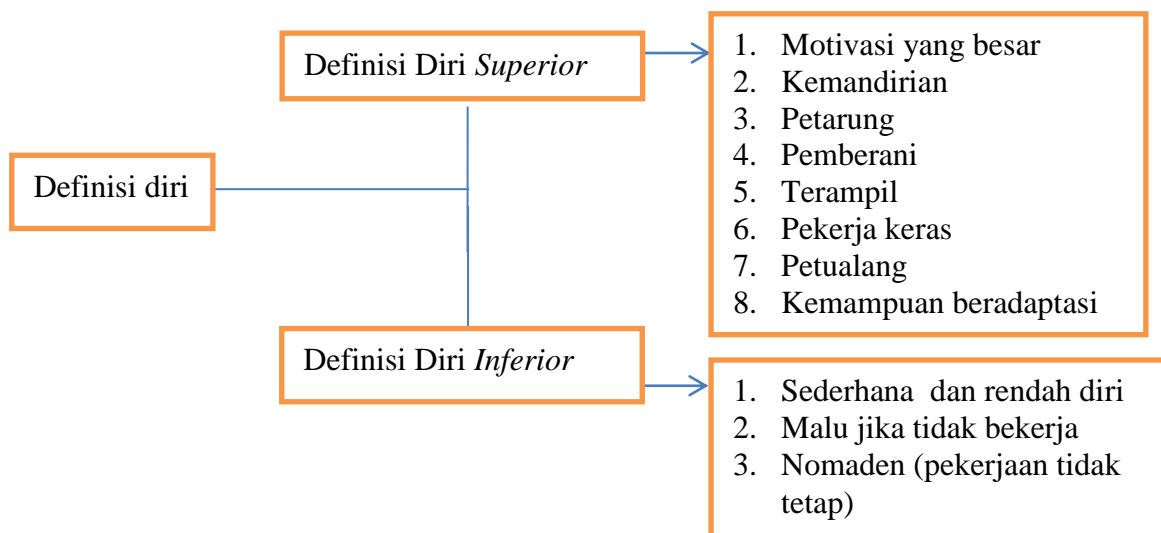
Definisi diri

Definisi Diri *Superior*

1. Motivasi yang besar
2. Kemandirian
3. Petarung
4. Pemberani
5. Terampil
6. Pekerja keras
7. Petualang
8. Kemampuan beradaptasi

Definisi Diri *Inferior*

1. Sederhana dan rendah diri
2. Malu jika tidak bekerja
3. Nomaden (pekerjaan tidak tetap)